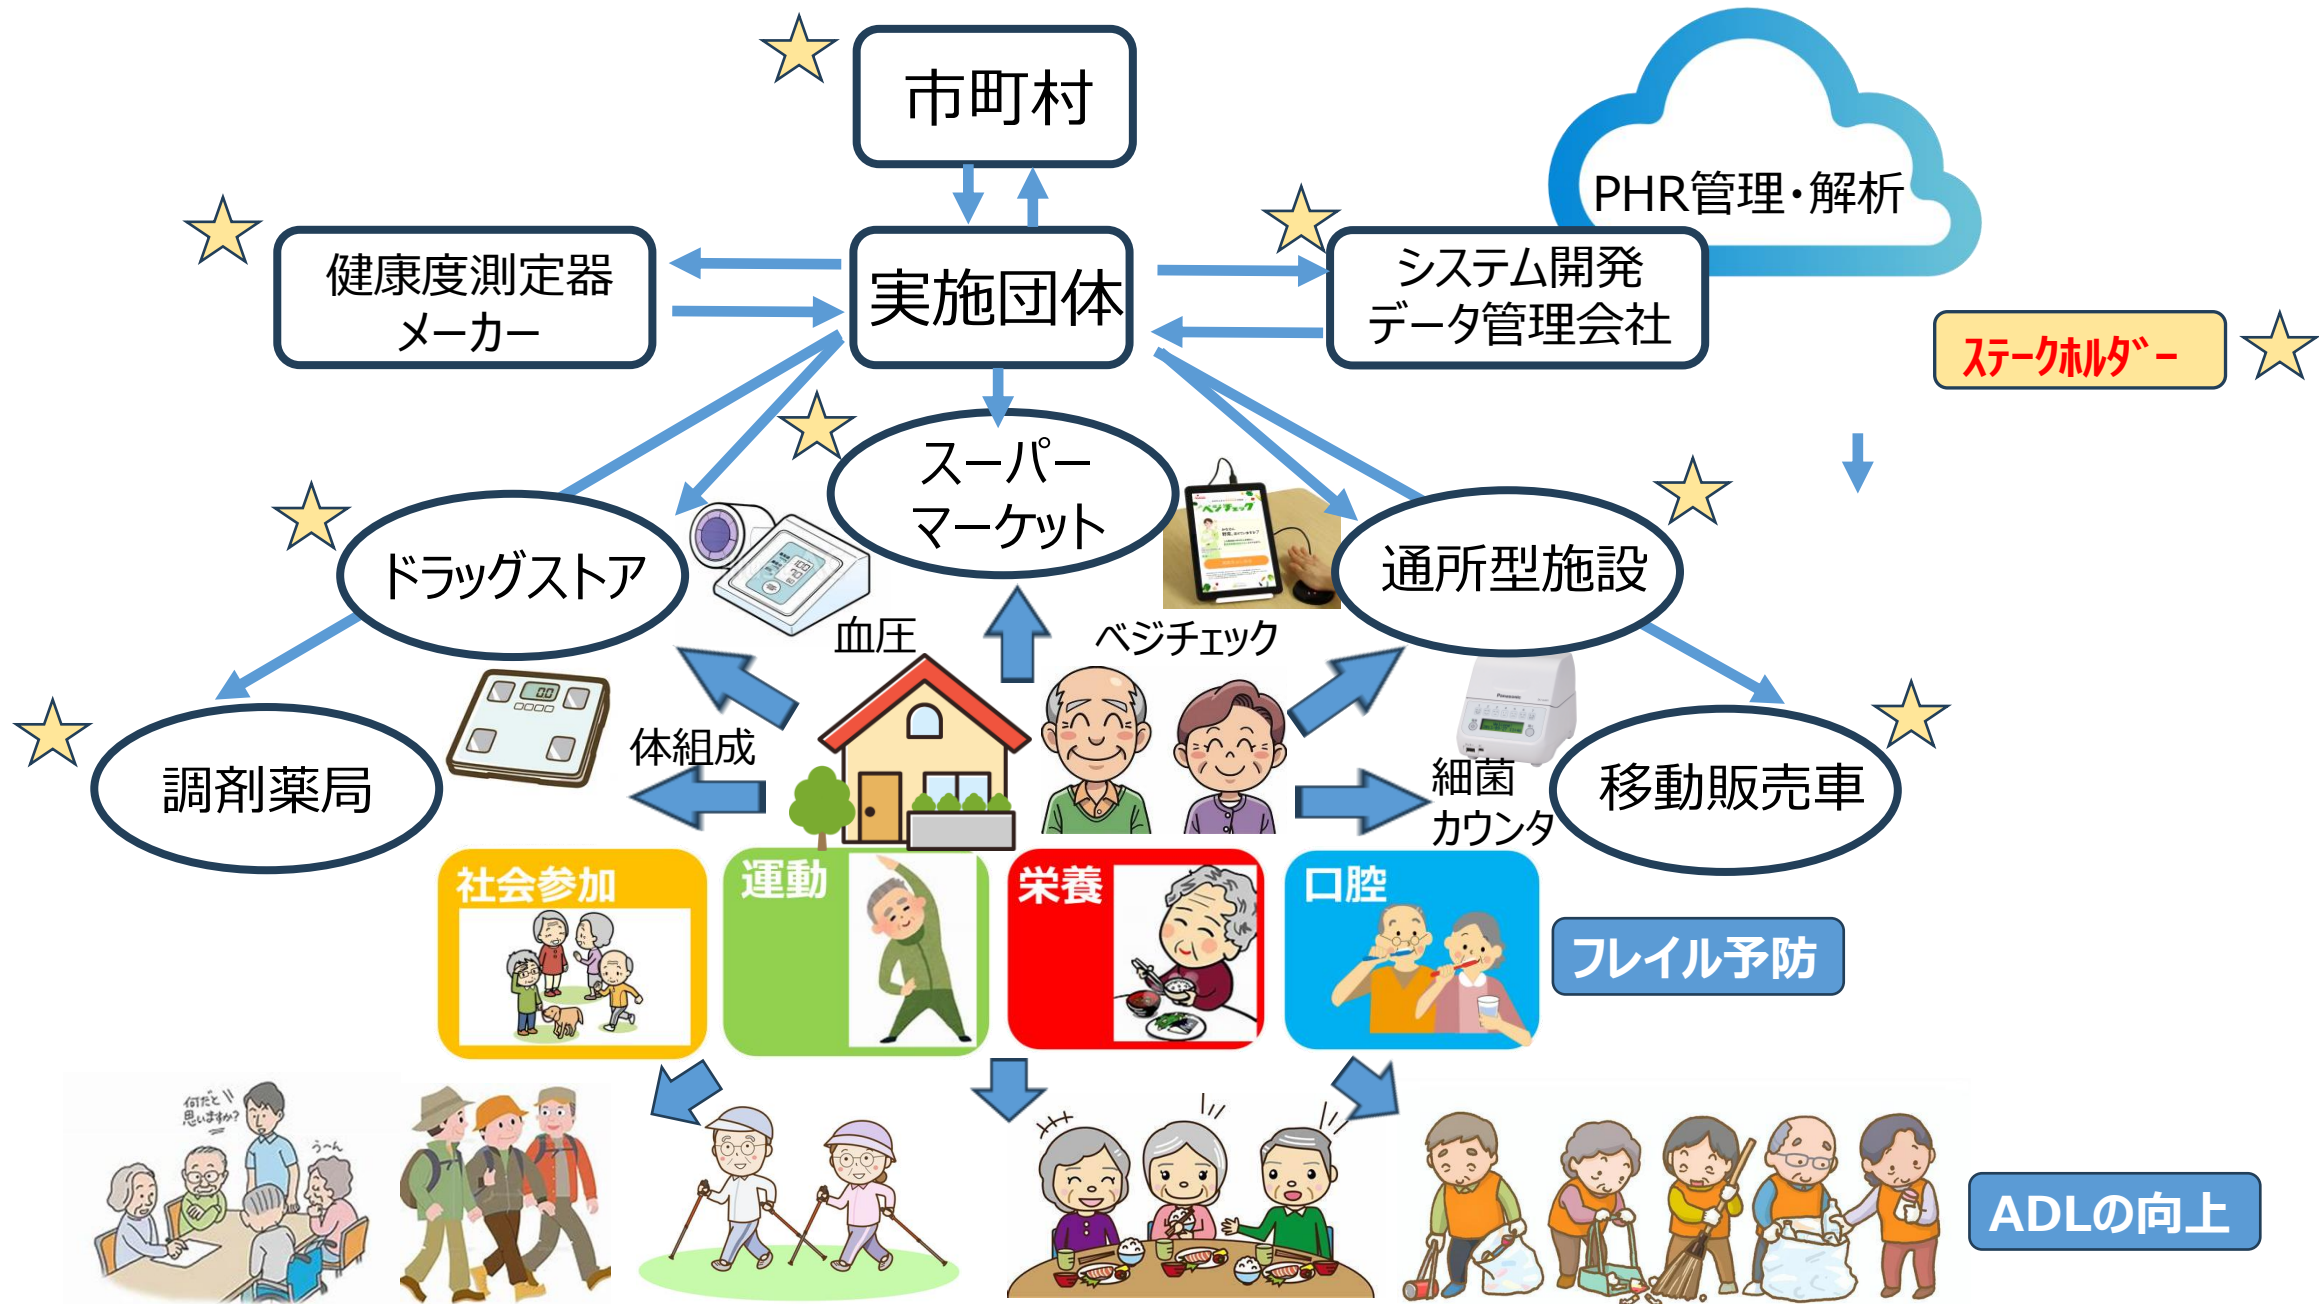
市町村

PHR管理・解析

健康度測定器メーカー

実施団体

システム開発データ管理会社

ｽﾃｰｸﾎﾙﾀﾞｰ

スーパーマーケット

ドラッグストア

通所型施設

血圧

ベジチェック

調剤薬局

体組成

細菌カウンタ

移動販売車

社会参加

運動

栄養

口腔

フレイル予防

何だと思いますか?

うーん

ADLの向上